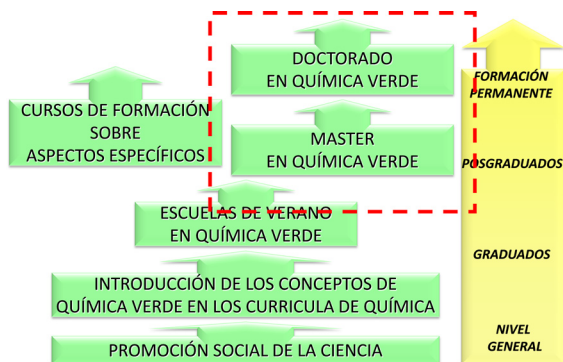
DOCTORADO
EN QUÍMICA VERDE

CURSOS DE FORMACIÓN
SOBRE
ASPECTOS ESPECÍFICOS

MASTER
EN QUÍMICA VERDE

ESCUELAS DE VERANO
EN QUÍMICA VERDE

INTRODUCCIÓN DE LOS CONCEPTOS DE
QUÍMICA VERDE EN LOS CURRICULA DE QUÍMICA

PROMOCIÓN SOCIAL DE LA CIENCIA

FORMACIÓN
PERMANENTE

POSGRADUADOS

GRADUADOS

NIVEL
GENERAL